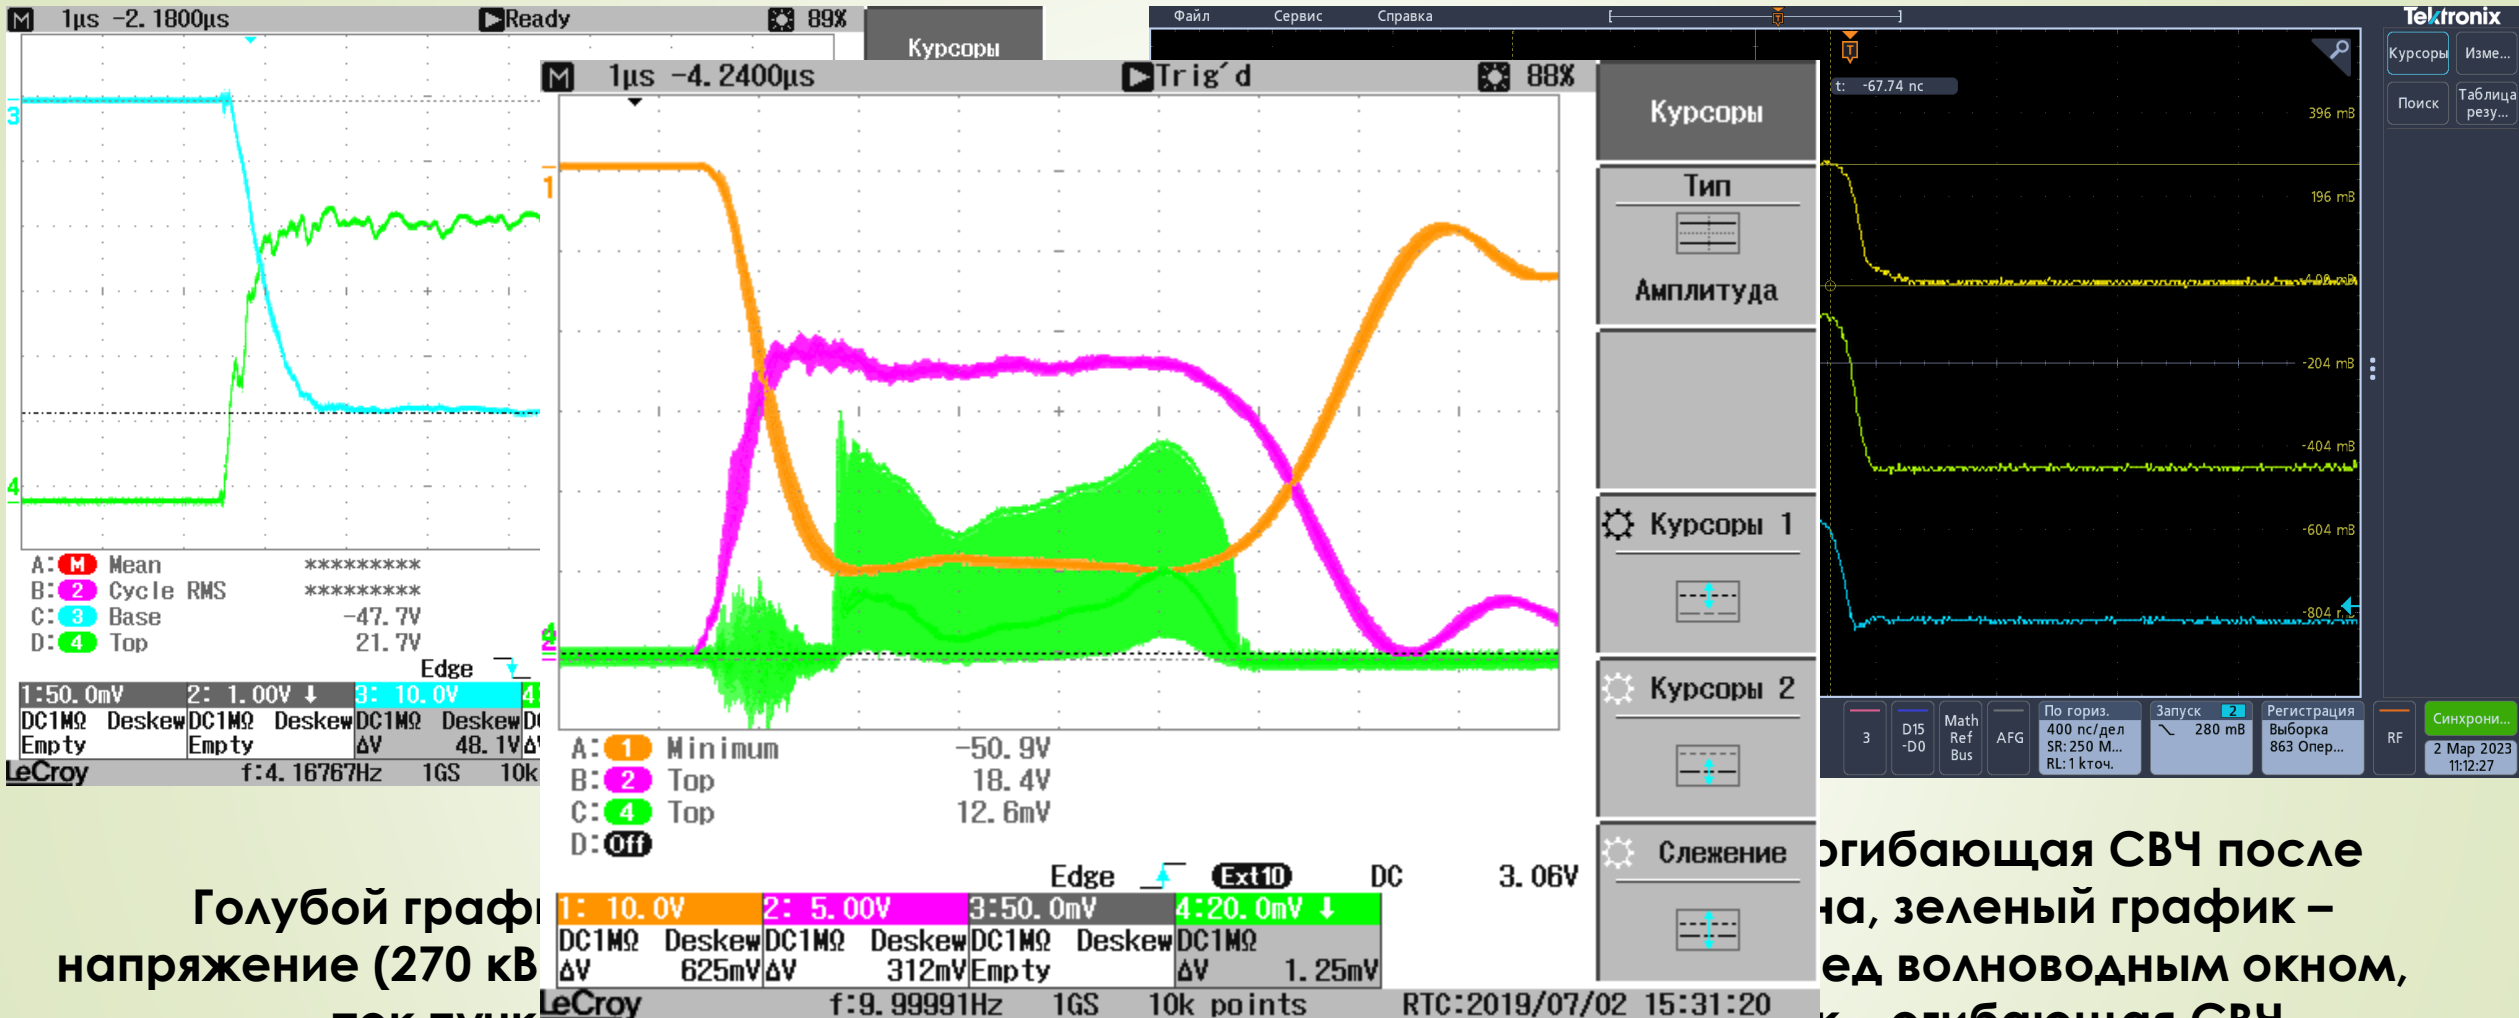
M 1µs -2. 1800µs Ready 89%
Курсоры
3
4
A: M Mean **********
B: 2 Cycle RMS **********
C: 3 Base -47. 7V
D: 4 Top 21. 7V
Edge
1:50. 0mV 2: 1. 00V 3: 10. 0V 4
DC1MΩ Deskew DC1MΩ Deskew DC1MΩ Deskew
Empty Empty ΔV 48. 1V
LeCroy f:4. 16767Hz 1GS 10k

Файл Сервис Справка
Tektronix
Курсоры Изме...
Поиск Таблица резу...
t: -67.74 нс
396 mB
196 mB
-4.08 mB
-204 mB
-404 mB
-604 mB
-804 mB
3 D15 -D0 Math Ref Bus AFG
По гориз. 400 нс/дел SR: 250 M... RL: 1 кточ.
Запуск 2 280 mB
Регистрация Выборка 863 Опер...
RF
Синхрони...
2 Мар 2023 11:12:27

M 1µs -4. 2400µs Trig'd 88%
1
2
Курсоры
Тип
Амплитуда
Курсоры 1
Курсоры 2
Слежение
A: 1 Minimum -50. 9V
B: 2 Top 18. 4V
C: 4 Top 12. 6mV
D: Off
Edge Ext10 DC 3. 06V
1: 10. 0V 2: 5. 00V 3:50. 0mV 4:20. 0mV
DC1MΩ Deskew DC1MΩ Deskew DC1MΩ Deskew DC1MΩ
ΔV 625mV ΔV 312mV Empty ΔV 1. 25mV
LeCroy f:9. 99991Hz 1GS 10k points RTC:2019/07/02 15:31:20

Голубой граф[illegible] огибающая СВЧ после
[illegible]на, зеленый график –
напряжение (270 кВ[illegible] ед волноводным окном,
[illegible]